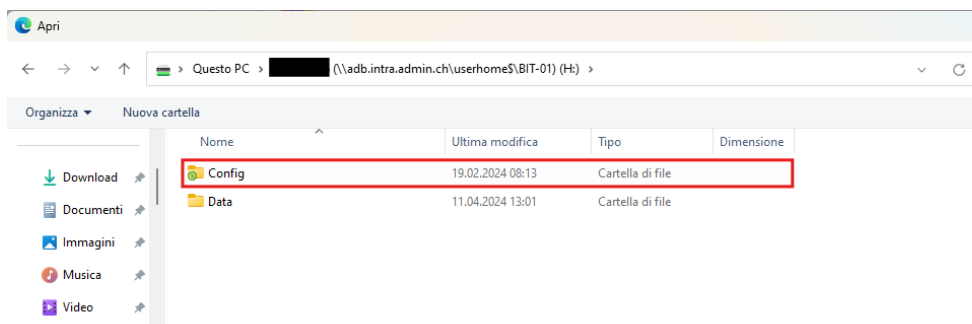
Apri

← → ˅ ↑ > Questo PC > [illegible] (\\adb.intra.admin.ch\userhome$\BIT-01) (H:) >

Organizza ▾ Nuova cartella

| Nome | Ultima modifica | Tipo | Dimensione |
|---|---|---|---|
| Config | 19.02.2024 08:13 | Cartella di file | |
| Data | 11.04.2024 13:01 | Cartella di file | |

Download
Documenti
Immagini
Musica
Video